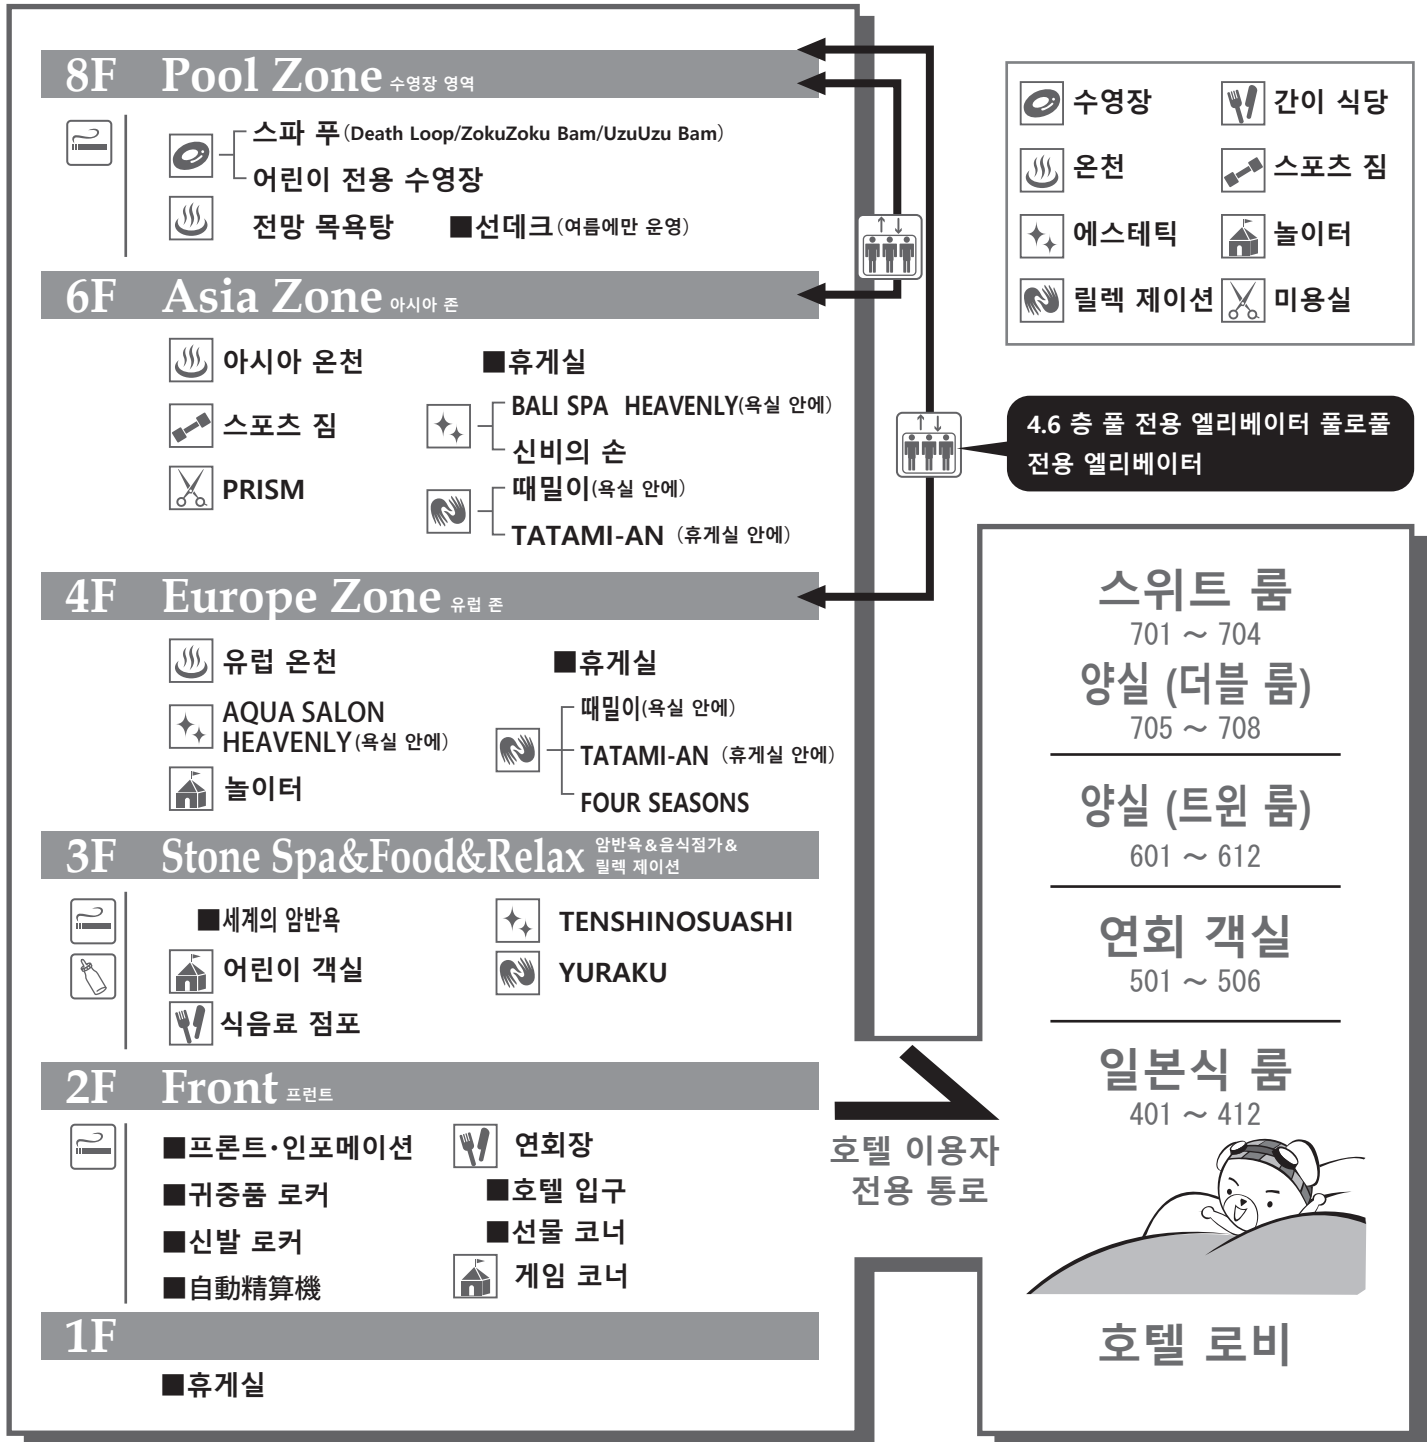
8F Pool Zone 수영장 영역

스파 푸(Death Loop/ZokuZoku Bam/UzuUzu Bam)
어린이 전용 수영장
전망 목욕탕 ■선데크(여름에만 운영)

6F Asia Zone 아시아 존

아시아 온천
■휴게실
스포츠 짐
BALI SPA HEAVENLY(욕실 안에)
신비의 손
PRISM
때밀이(욕실 안에)
TATAMI-AN (휴게실 안에)

4F Europe Zone 유럽 존

유럽 온천
■휴게실
AQUA SALON HEAVENLY(욕실 안에)
때밀이(욕실 안에)
TATAMI-AN (휴게실 안에)
놀이터
FOUR SEASONS

3F Stone Spa&Food&Relax 암반욕&음식점가&릴렉 제이션

■세계의 암반욕
TENSHINOSUASHI
어린이 객실
YURAKU
식음료 점포

2F Front 프런트

■프론트·인포메이션
연회장
■귀중품 로커
■호텔 입구
■신발 로커
■선물 코너
■自動精算機
게임 코너

1F

■휴게실

수영장
간이 식당
온천
스포츠 짐
에스테틱
놀이터
릴렉 제이션
미용실

4.6 층 풀 전용 엘리베이터 풀로풀 전용 엘리베이터

스위트 룸
701 ~ 704
양실 (더블 룸)
705 ~ 708
양실 (트윈 룸)
601 ~ 612
연회 객실
501 ~ 506
일본식 룸
401 ~ 412

호텔 이용자 전용 통로

호텔 로비